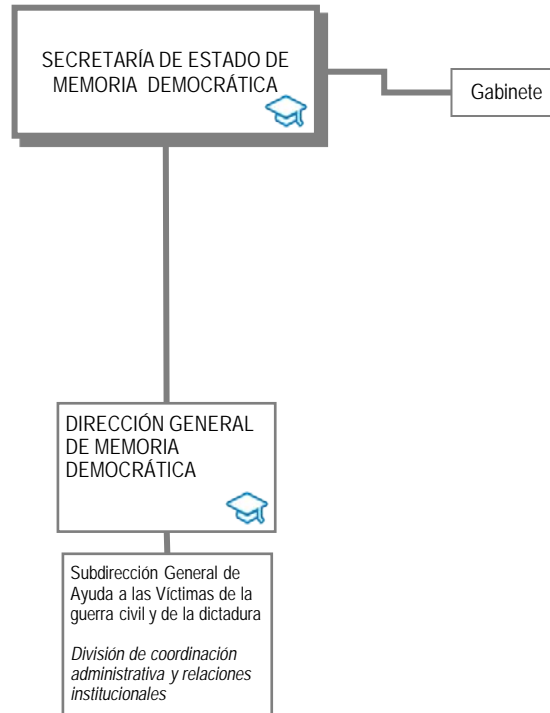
SECRETARÍA DE ESTADO DE MEMORIA DEMOCRÁTICA

Gabinete

DIRECCIÓN GENERAL DE MEMORIA DEMOCRÁTICA

Subdirección General de Ayuda a las Víctimas de la guerra civil y de la dictadura

*División de coordinación administrativa y relaciones institucionales*